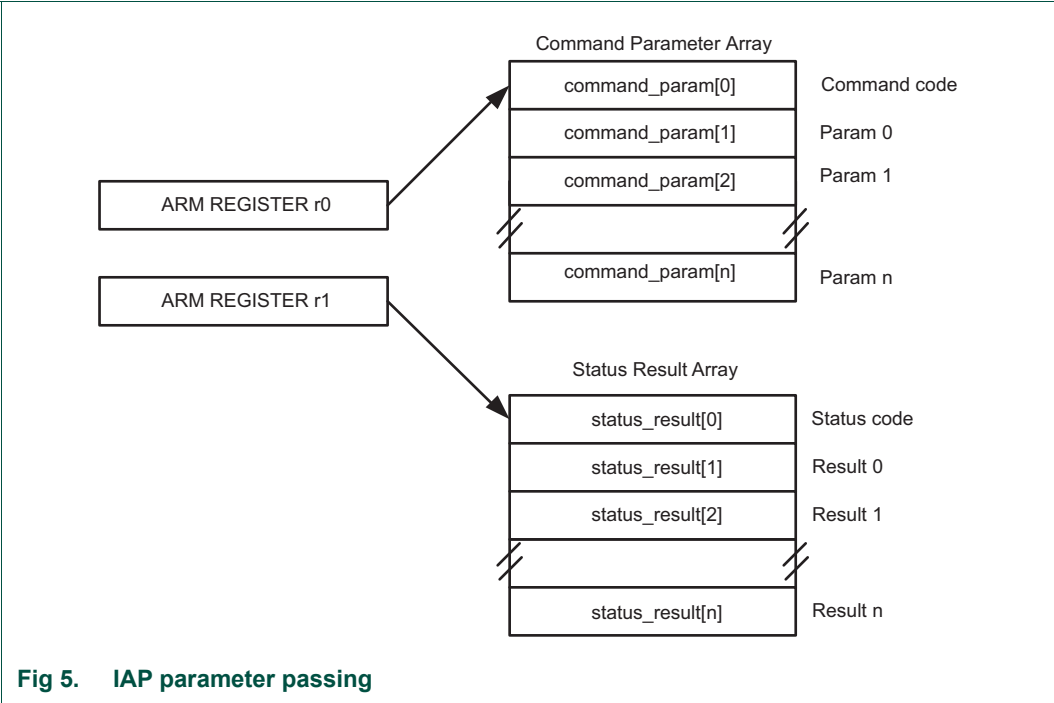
Command Parameter Array

command_param[0] Command code

command_param[1] Param 0

command_param[2] Param 1

command_param[n] Param n

ARM REGISTER r0

ARM REGISTER r1

Status Result Array

status_result[0] Status code

status_result[1] Result 0

status_result[2] Result 1

status_result[n] Result n

Fig 5. IAP parameter passing